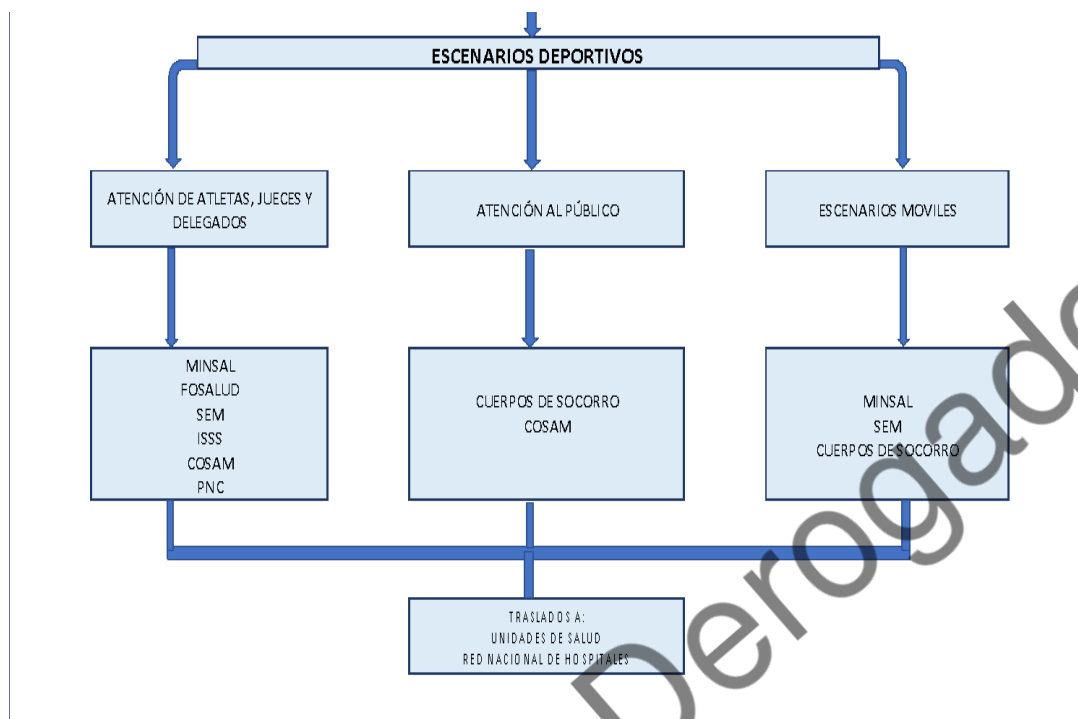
ESCENARIOS DEPORTIVOS

ATENCIÓN DE ATLETAS, JUECES Y DELEGADOS

ATENCIÓN AL PÚBLICO

ESCENARIOS MOVILES

MINSAL
FOSALUD
SEM
ISSS
COSAM
PNC

CUERPOS DE SOCORRO
COSAM

MINSAL
SEM
CUERPOS DE SOCORRO

TRASLADOS A:
UNIDADES DE SALUD
RED NACIONAL DE HOSPITALES

Derogado